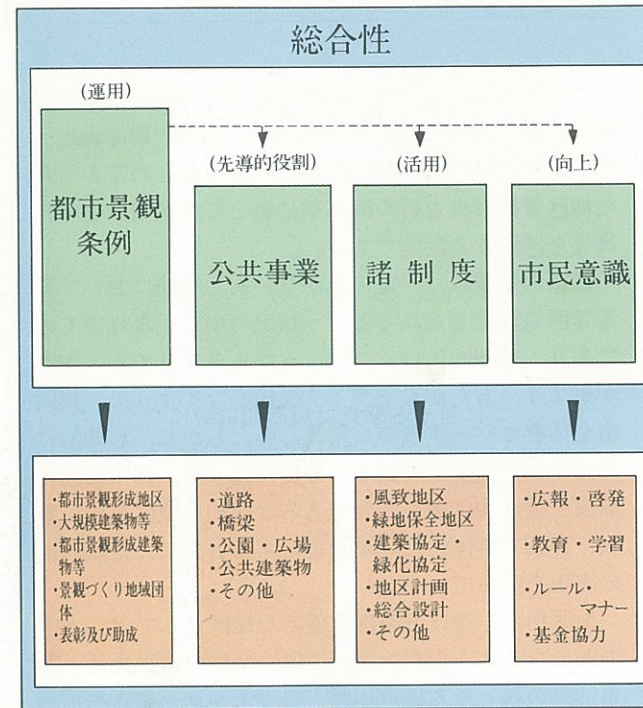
総合性

(運用)

都市景観条例

(先導的役割)

公共事業

(活用)

諸制度

(向上)

市民意識

・都市景観形成地区
・大規模建築物等
・都市景観形成建築物等
・景観づくり地域団体
・表彰及び助成

・道路
・橋梁
・公園・広場
・公共建築物
・その他

・風致地区
・緑地保全地区
・建築協定・緑化協定
・地区計画
・総合設計
・その他

・広報・啓発
・教育・学習
・ルール・マナー
・基金協力